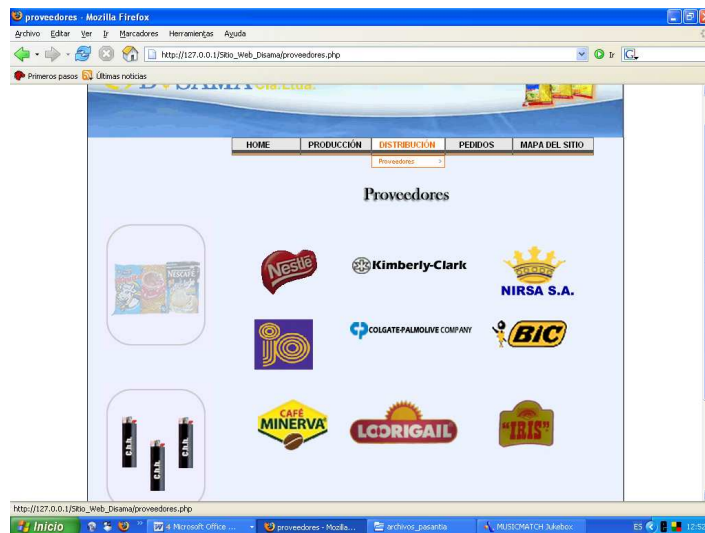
proveedores - Mozilla Firefox

Archivo Editar Ver Ir Marcadores Herramientas Ayuda

http://127.0.0.1/Sitio_Web_Disama/proveedores.php

Ir

Primeros pasos Últimas noticias

Cía. Ltda.

HOME | PRODUCCIÓN | DISTRIBUCIÓN | PEDIDOS | MAPA DEL SITIO

Proveedores >

Proveedores

NESCAFÉ

Nestle

Kimberly-Clark

NIRSA S.A.

COLGATE-PALMOLIVE COMPANY

BIC

CAFÉ MINERVA

LA ORIGAIL

"IRIS"

http://127.0.0.1/Sitio_Web_Disama/proveedores.php

Inicio

4 Microsoft Office ...

proveedores - Mozilla...

archivos_pasantia

MUSICMATCH Jukebox

ES

12:52